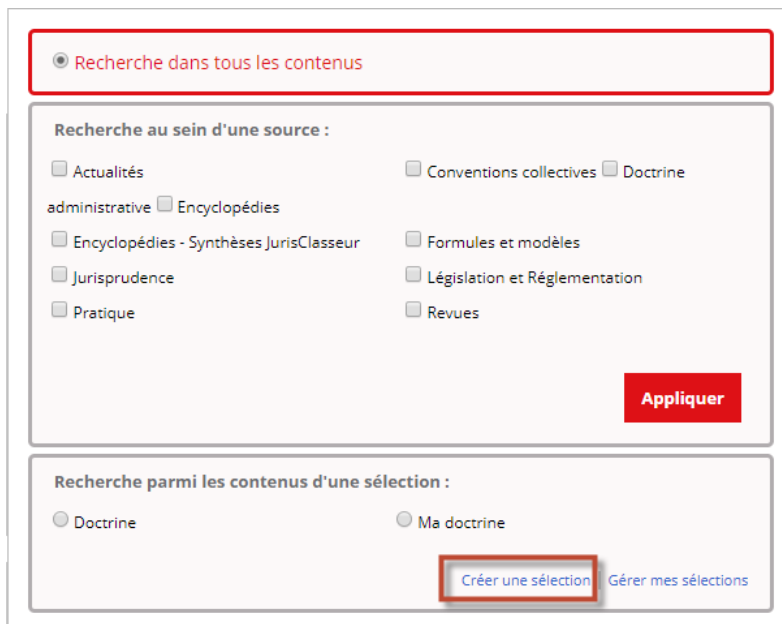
Recherche dans tous les contenus

Recherche au sein d'une source :

Actualités

Conventions collectives Doctrine administrative Encyclopédies

Encyclopédies - Synthèses JurisClasseur

Formules et modèles

Jurisprudence

Législation et Réglementation

Pratique

Revues

Appliquer

Recherche parmi les contenus d'une sélection :

Doctrine

Ma doctrine

Créer une sélection Gérer mes sélections